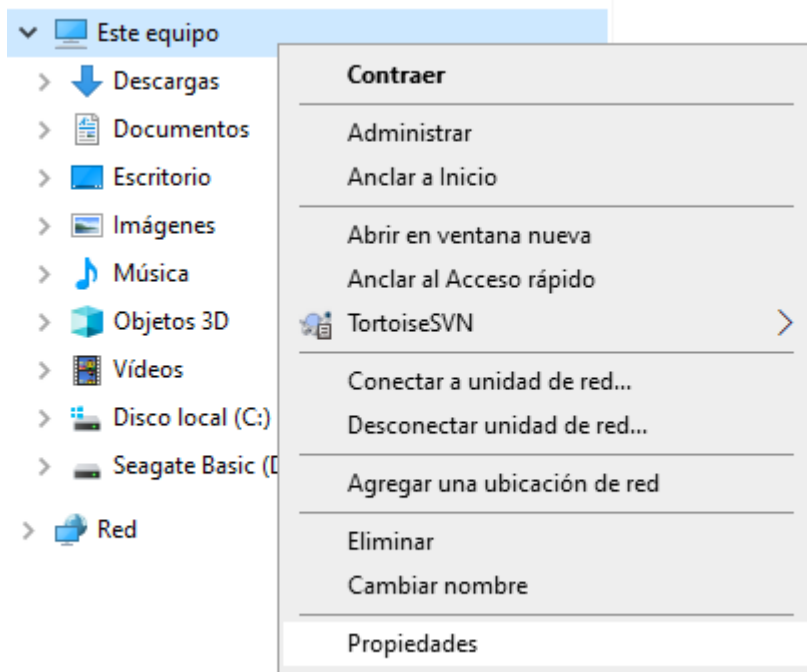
Este equipo
Descargas
Documentos
Escritorio
Imágenes
Música
Objetos 3D
Vídeos
Disco local (C:)
Seagate Basic (D
Red

Contraer
Administrar
Anclar a Inicio
Abrir en ventana nueva
Anclar al Acceso rápido
TortoiseSVN
Conectar a unidad de red...
Desconectar unidad de red...
Agregar una ubicación de red
Eliminar
Cambiar nombre
Propiedades